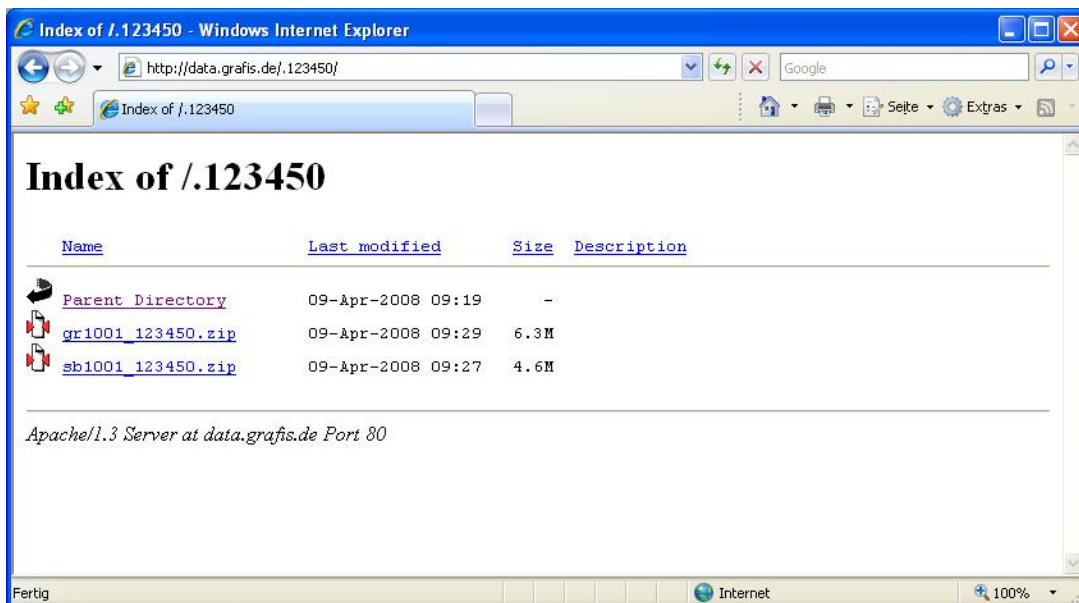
Index of /.123450 - Windows Internet Explorer

http://data.grafis.de/.123450/

Google

Index of /.123450

Seite Extras

# Index of /.123450

| Name | Last modified | Size | Description |
|---|---|---|---|
| Parent Directory | 09-Apr-2008 09:19 | - | |
| gr1001_123450.zip | 09-Apr-2008 09:29 | 6.3M | |
| sb1001_123450.zip | 09-Apr-2008 09:27 | 4.6M | |

Apache/1.3 Server at data.grafis.de Port 80

Fertig

Internet

100%